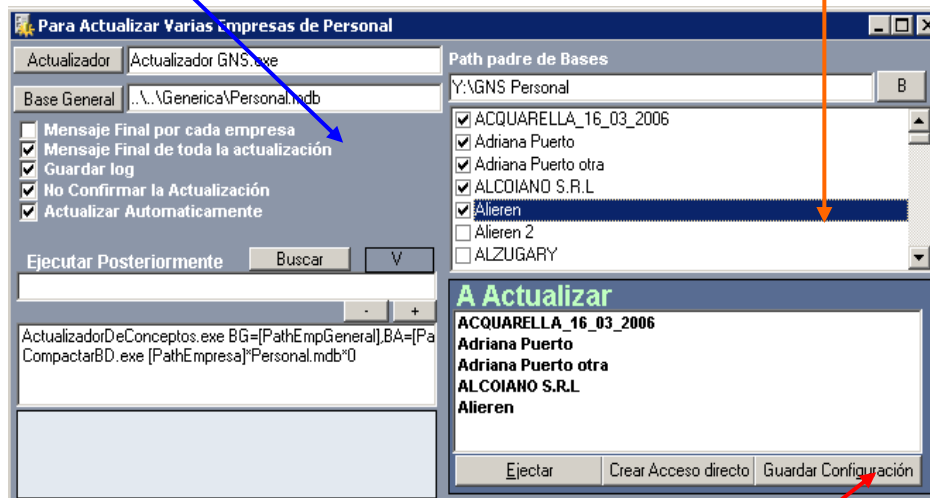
Para Actualizar Varias Empresas de Personal

Actualizador
Actualizador GNS.exe

Base General
..\..\Generica\Personal.mdb

Mensaje Final por cada empresa
Mensaje Final de toda la actualización
Guardar log
No Confirmar la Actualización
Actualizar Automaticamente

Ejecutar Posteriormente
Buscar
V

-
+

ActualizadorDeConceptos.exe BG=[PathEmpGeneral],BA=[Pa
CompactarBD.exe [PathEmpresa]*Personal.mdb*0

Path padre de Bases
Y:\GNS Personal
B

ACQUARELLA_16_03_2006
Adriana Puerto
Adriana Puerto otra
ALCOIANO S.R.L
Alieren
Alieren 2
ALZUGARY

A Actualizar
ACQUARELLA_16_03_2006
Adriana Puerto
Adriana Puerto otra
ALCOIANO S.R.L
Alieren

Ejectar
Crear Acceso directo
Guardar Configuración